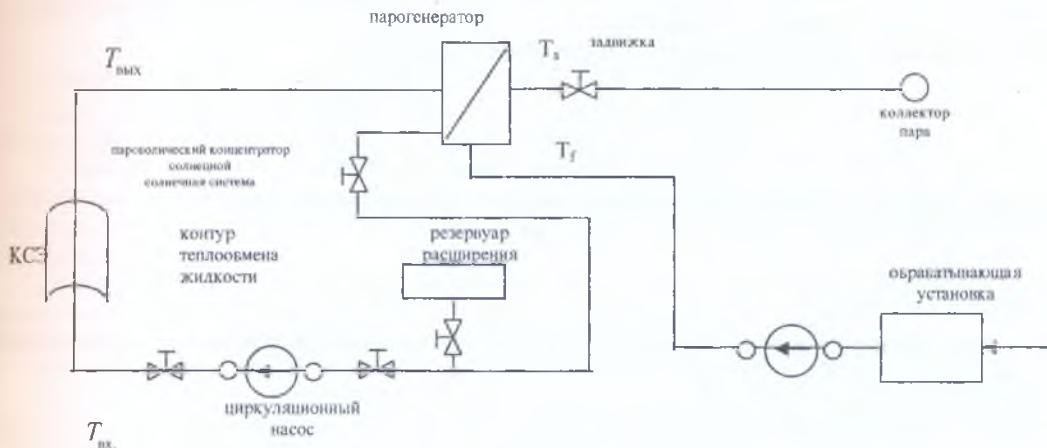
парогенератор

$T_{вых}$

$T_s$

задвижка

коллектор пара

параболический концентратор солнечной солнечная система

$T_f$

КСЭ

контур теплообмена жидкости

резервуар расширения

обрабатывающая установка

циркуляционный насос

$T_{вх.}$